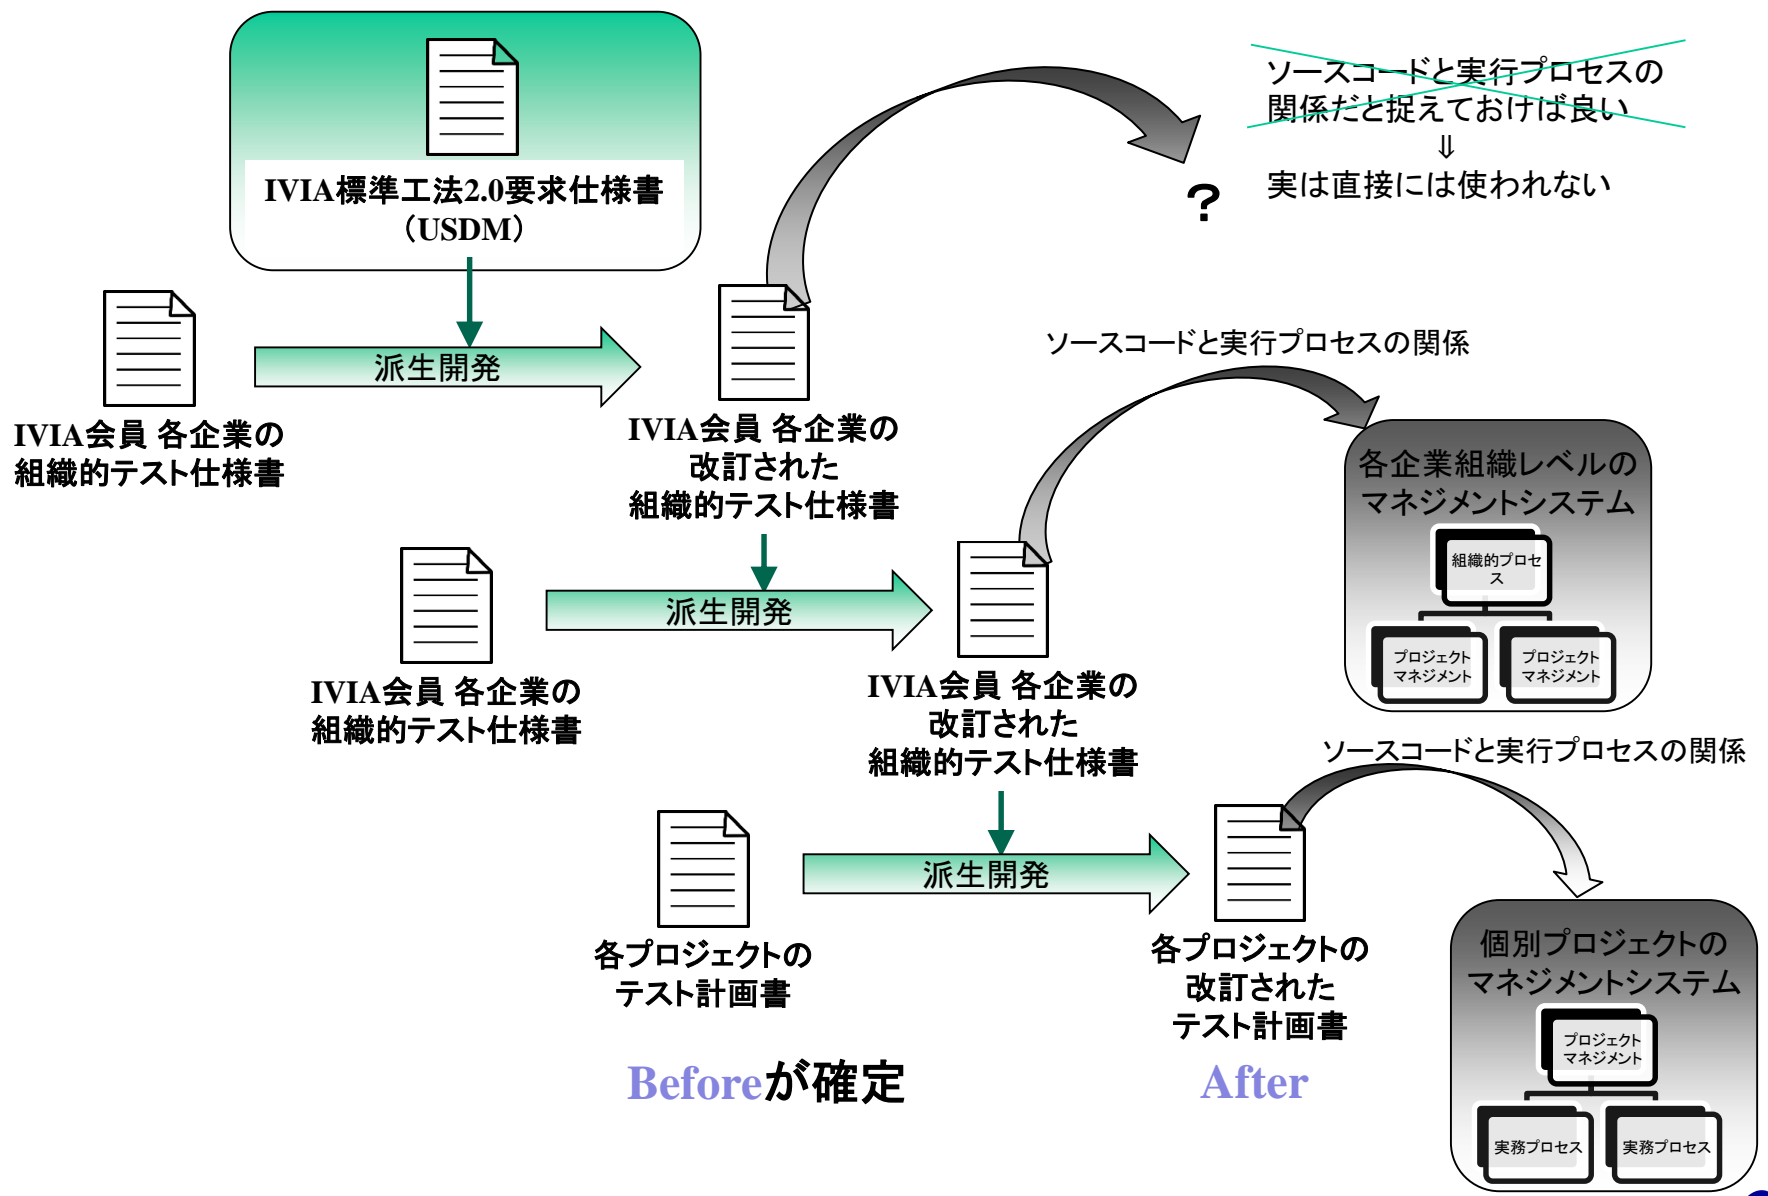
IVIA標準工法2.0要求仕様書
(USDM)

ソースコードと実行プロセスの関係だと捉えておけば良い
⇓
実は直接には使われない

?

派生開発

IVIA会員 各企業の組織的テスト仕様書

IVIA会員 各企業の改訂された組織的テスト仕様書

ソースコードと実行プロセスの関係

各企業組織レベルのマネジメントシステム

組織的プロセス

プロジェクトマネジメント

プロジェクトマネジメント

派生開発

IVIA会員 各企業の組織的テスト仕様書

IVIA会員 各企業の改訂された組織的テスト仕様書

ソースコードと実行プロセスの関係

派生開発

各プロジェクトのテスト計画書

各プロジェクトの改訂されたテスト計画書

個別プロジェクトのマネジメントシステム

プロジェクトマネジメント

実務プロセス

実務プロセス

Beforeが確定

After